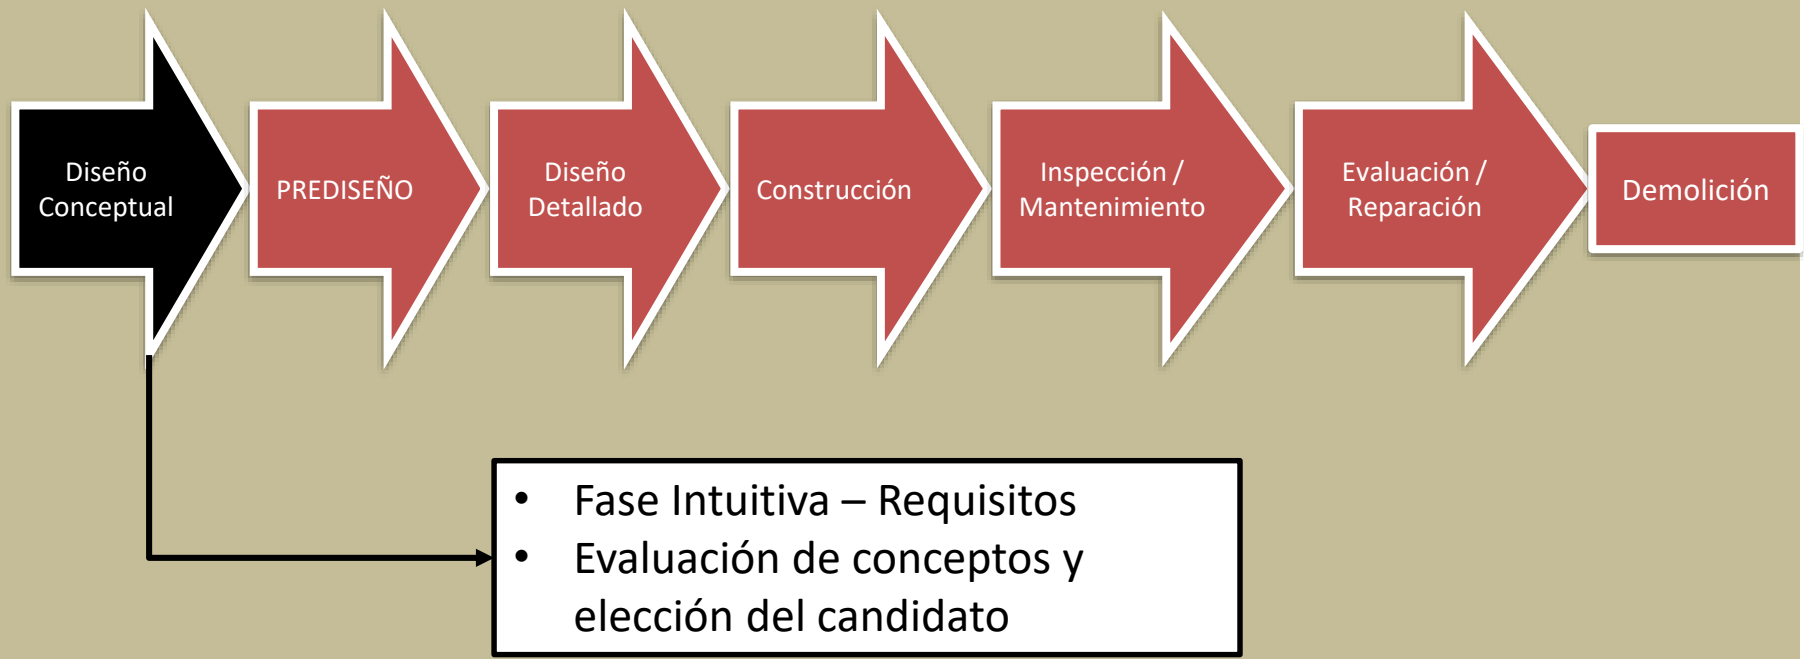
Diseño Conceptual

PREDISEÑO

Diseño Detallado

Construcción

Inspección / Mantenimiento

Evaluación / Reparación

Demolición

- Fase Intuitiva – Requisitos
- Evaluación de conceptos y elección del candidato